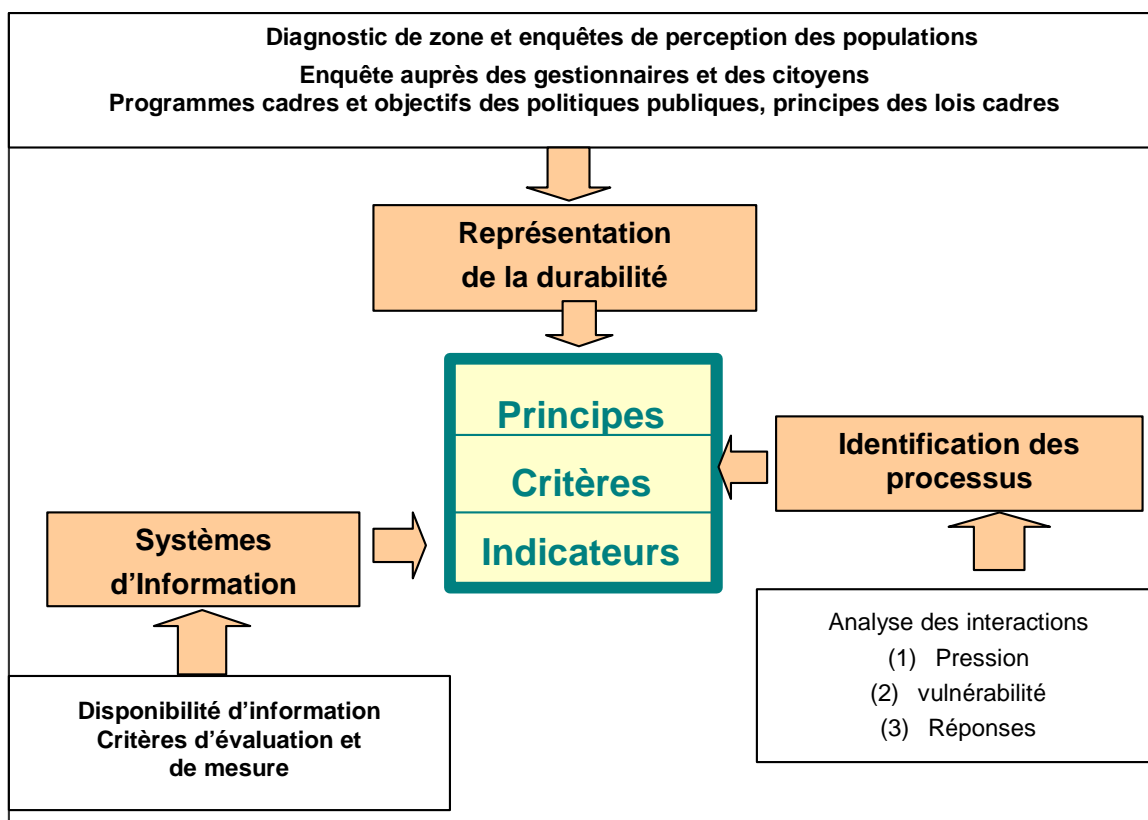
Diagnostic de zone et enquêtes de perception des populations
Enquête auprès des gestionnaires et des citoyens
Programmes cadres et objectifs des politiques publiques, principes des lois cadres

Représentation de la durabilité

Principes
Critères
Indicateurs

Identification des processus

Systèmes d'Information

Analyse des interactions
(1) Pression
(2) vulnérabilité
(3) Réponses

Disponibilité d'information
Critères d'évaluation et de mesure